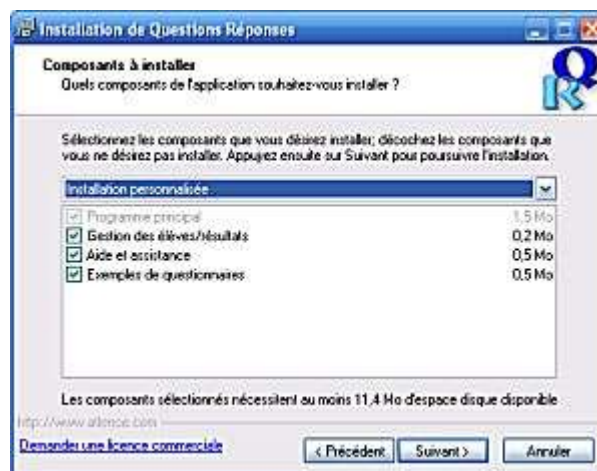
Installation de Questions Réponses

Composants à installer
Quels composants de l'application souhaitez-vous installer ?

Sélectionnez les composants que vous désirez installer; décochez les composants que vous ne désirez pas installer. Appuyez ensuite sur Suivant pour poursuivre l'installation.

Installation personnalisée

| | |
|---|---|
| Programme principal | 1,5 Mo |
| Gestion des élèves/résultats | 0,2 Mo |
| Aide et assistance | 0,5 Mo |
| Exemples de questionnaires | 0,5 Mo |

Les composants sélectionnés nécessitent au moins 11,4 Mo d'espace disque disponible

http://www.atlence.com

Demander une licence commerciale

< Précédent   Suivant >   Annuler